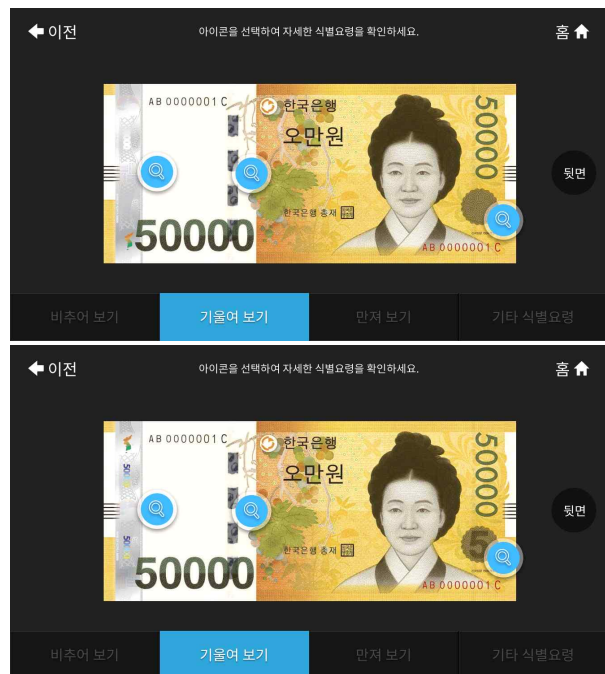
이전

아이콘을 선택하여 자세한 식별요령을 확인하세요.

홈

AB 0000001 C

한국은행

오만원

50000

한국은행 총재

AB 0000001 C

50000

뒷면

비추어 보기

기울여 보기

만져 보기

기타 식별요령

이전

아이콘을 선택하여 자세한 식별요령을 확인하세요.

홈

AB 0000001 C

한국은행

오만원

50000

한국은행 총재

AB 0000001 C

50000

뒷면

비추어 보기

기울여 보기

만져 보기

기타 식별요령